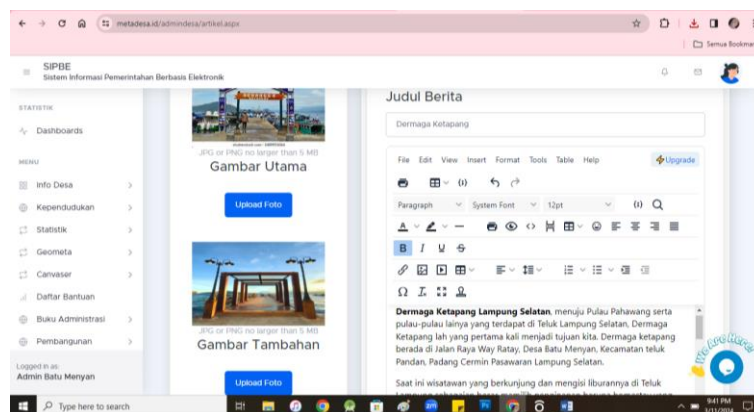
metadesa.id/admindesa/artikel.aspx

Semua Bookmark

SIPBE
Sistem Informasi Pemerintahan Berbasis Elektronik

STATISTIK
Dashboards
MENU
Info Desa
Kependudukan
Statistik
Geometa
Canvaser
Daftar Bantuan
Buku Administrasi
Pembangunan
Logged in as:
Admin Batu Menyan

JPG or PNG no larger than 5 MB
Gambar Utama
Upload Foto

JPG or PNG no larger than 5 MB
Gambar Tambahan
Upload Foto

Judul Berita
Dermaga Ketapang

File Edit View Insert Format Tools Table Help
Upgrade
Paragraph System Font 12pt
B I U S

**Dermaga Ketapang Lampung Selatan**, menuju Pulau Pahawang serta pulau-pulau lainya yang terdapat di Teluk Lampung Selatan, Dermaga Ketapang lah yang pertama kali menjadi tujuan kita. Dermaga ketapang berada di Jalan Raya Way Ratay, Desa Batu Menyan, Kecamatan teluk Pandan, Padang Cermin Pasawaran Lampung Selatan.

Saat ini wisatawan yang berkunjung dan mengisi liburannya di Teluk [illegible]

We Are Here!

Type here to search
9:41 PM
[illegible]